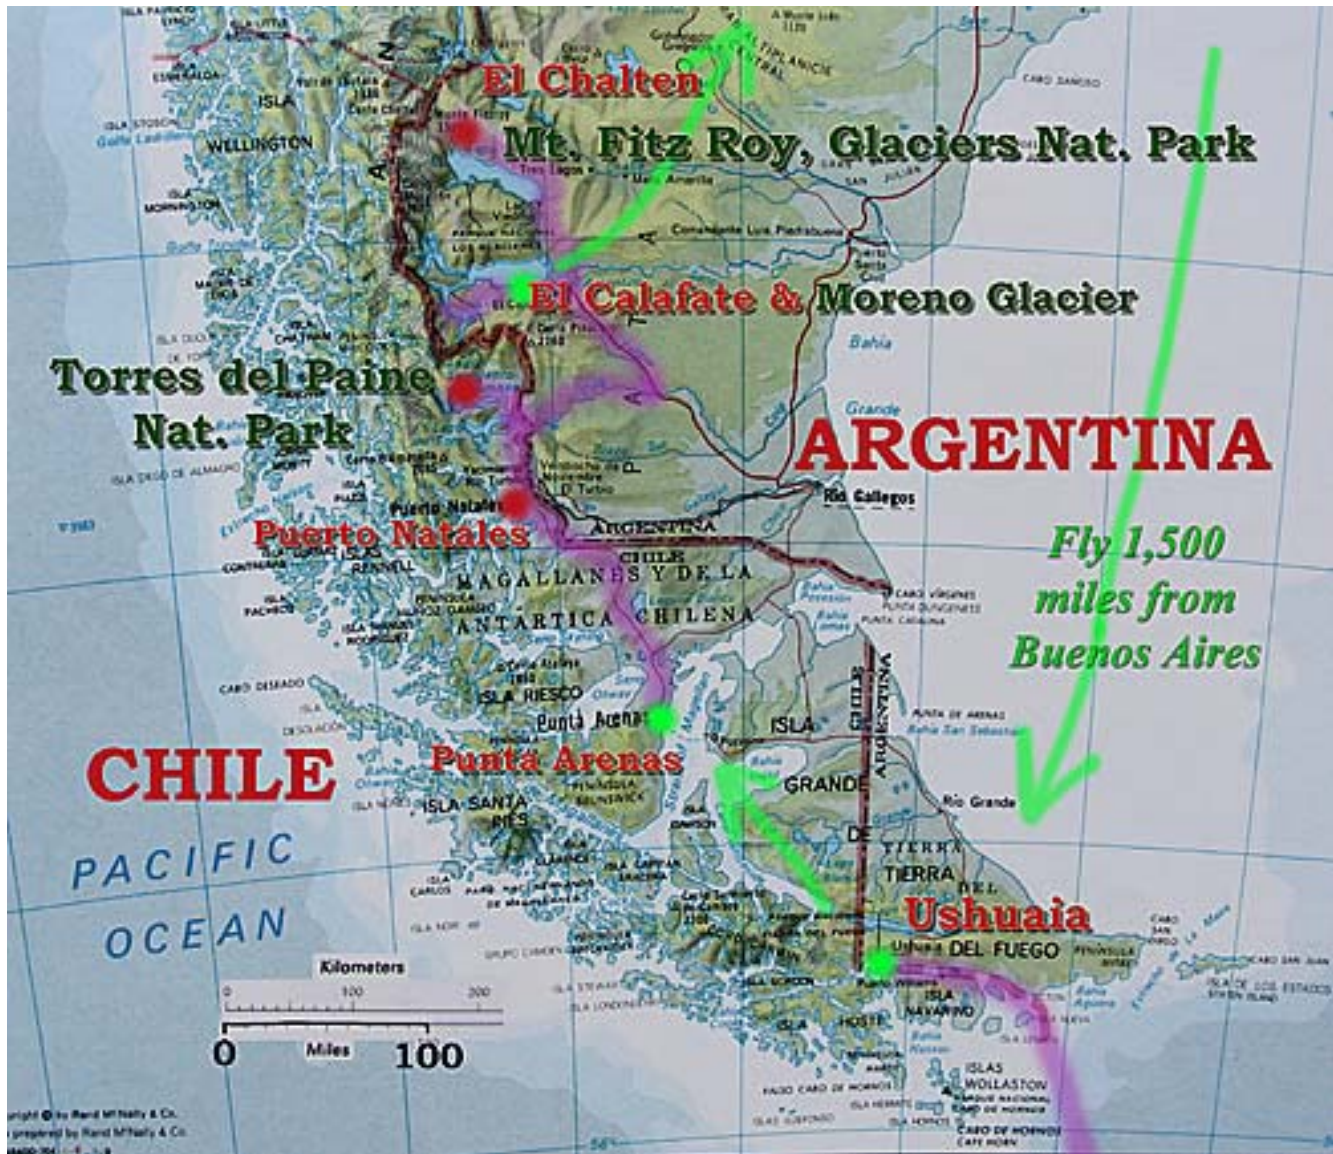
El Chalten

Mt. Fitz Roy, Glaciers Nat. Park

El Calafate & Moreno Glacier

Torres del Paine Nat. Park

ARGENTINA

Puerto Natales

Fly 1,500 miles from Buenos Aires

CHILE

Punta Arenas

Ushuaia

PACIFIC OCEAN

ISLA WELLINGTON

ISLA MADRE DE DIOS

Bahia Grande

Rio Gallegos

Puerto Natales

ARGENTINA

CHILE

MAGALLANES Y DE LA ANTARTICA CHILENA

ISLA RIESCO

Punta Arenas

ISLA GRANDE DE TIERRA DEL FUEGO

Rio Grande

ISLA SANTA INES

CHILE ARGENTINA

Ushuaia

ISLA NAVARINO

ISLA HOSTE

ISLAS WOLLASTON

CABO DE HORNOS CAPE HORN

ISLA DE LOS ESTADOS STATEN ISLAND

Kilometers

0 100 200

0 Miles 100

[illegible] Rand McNally & Co.